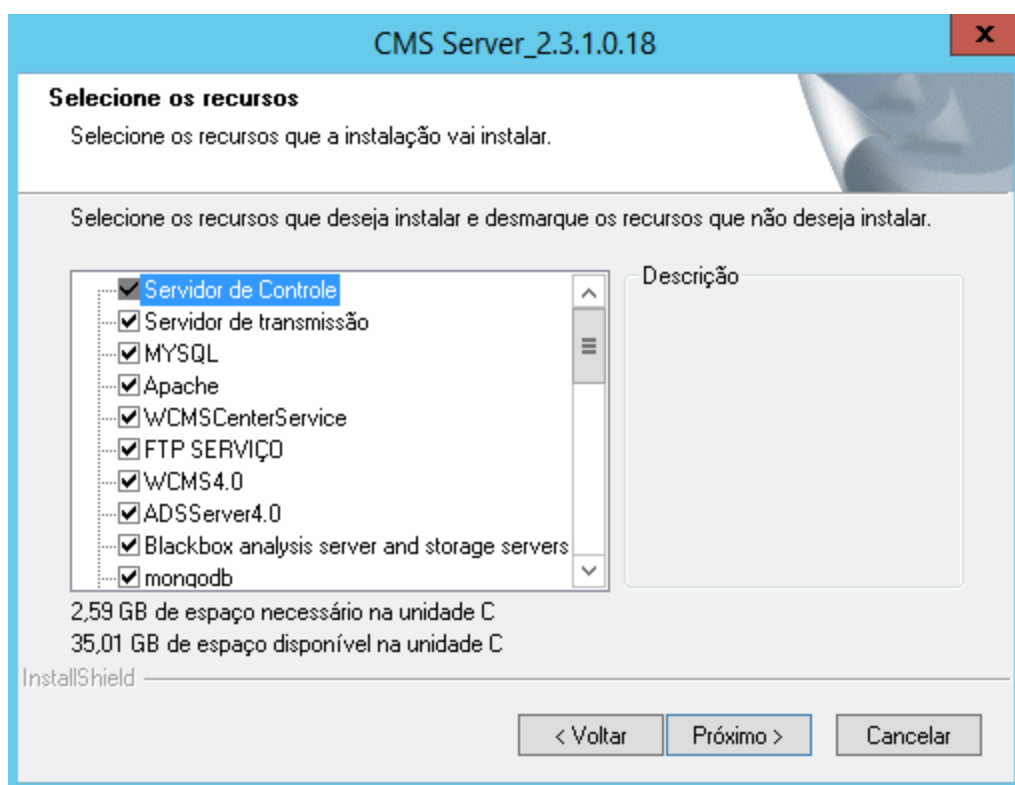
CMS Server_2.3.1.0.18

x

Selecione os recursos

Selecione os recursos que a instalação vai instalar.

Selecione os recursos que deseja instalar e desmarque os recursos que não deseja instalar.

Servidor de Controle
Servidor de transmissão
MYSQL
Apache
WCMSCenterService
FTP SERVIÇO
WCMS4.0
ADSServer4.0
Blackbox analysis server and storage servers
mongodb

Descrição

2,59 GB de espaço necessário na unidade C
35,01 GB de espaço disponível na unidade C

InstallShield

< Voltar

Próximo >

Cancelar